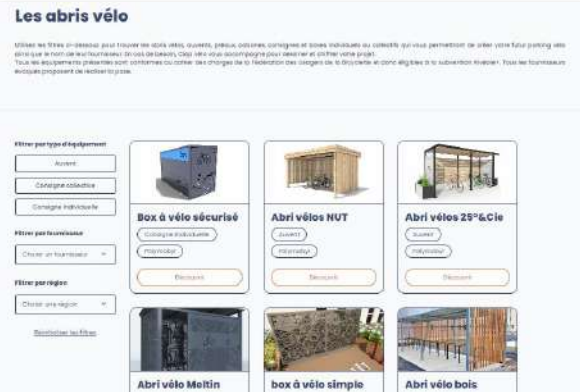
Les abris vélo

Utilisez les filtres ci-dessous pour trouver les abris vélos, ouverts, préaux, consignes et boxes individuels ou collectifs qui vous permettront de créer votre futur parking vélo ainsi que le nom de leur fournisseur. En cas de besoin, Clep vélo vous accompagne pour dessiner et chiffrer votre projet. Tous les équipements présentés sont conformes au cahier des charges de la Fédération des Usagers de la Bicyclette et donc éligibles à la subvention Alvéole+. Tous les fournisseurs évoqués proposent de réaliser la pose.

Filtrer par type d'équipement

Ouvert

Consigne collective

Consigne individuelle

Filtrer par fournisseur

Choisir un fournisseur

Filtrer par région

Choisir une région

Réinitialiser les filtres

Box à vélo sécurisé

Consigne individuelle

Polymobyl

Découvrir

Abri vélos NUT

Ouvert

Polymobyl

Découvrir

Abri vélos 25°&Cie

Ouvert

Polymobyl

Découvrir

Abri vélo Meltin

box à vélo simple

Abri vélo bois